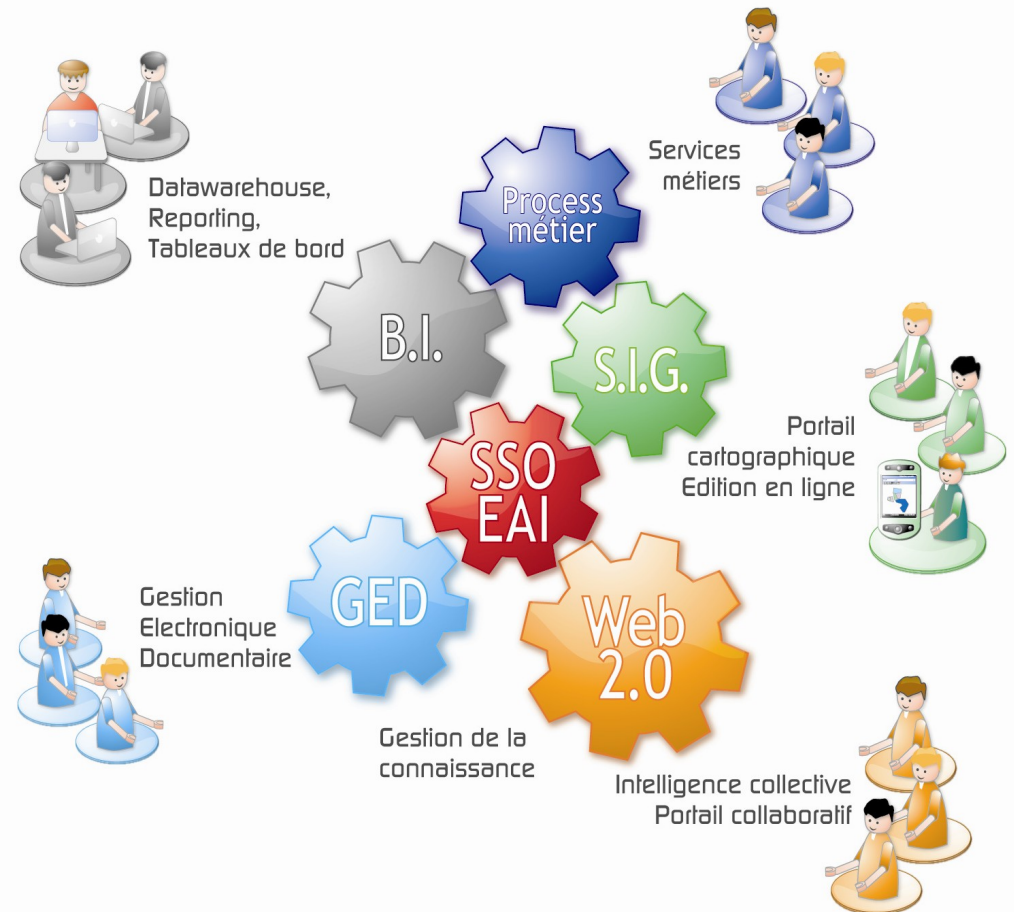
Datawarehouse,
Reporting,
Tableaux de bord

Process
métier

Services
métiers

B.I.

S.I.G.

Portail
cartographique
Edition en ligne

SSO
EAI

GED

Gestion
Electronique
Documentaire

Web
2.0

Gestion de la
connaissance

Intelligence collective
Portail collaboratif